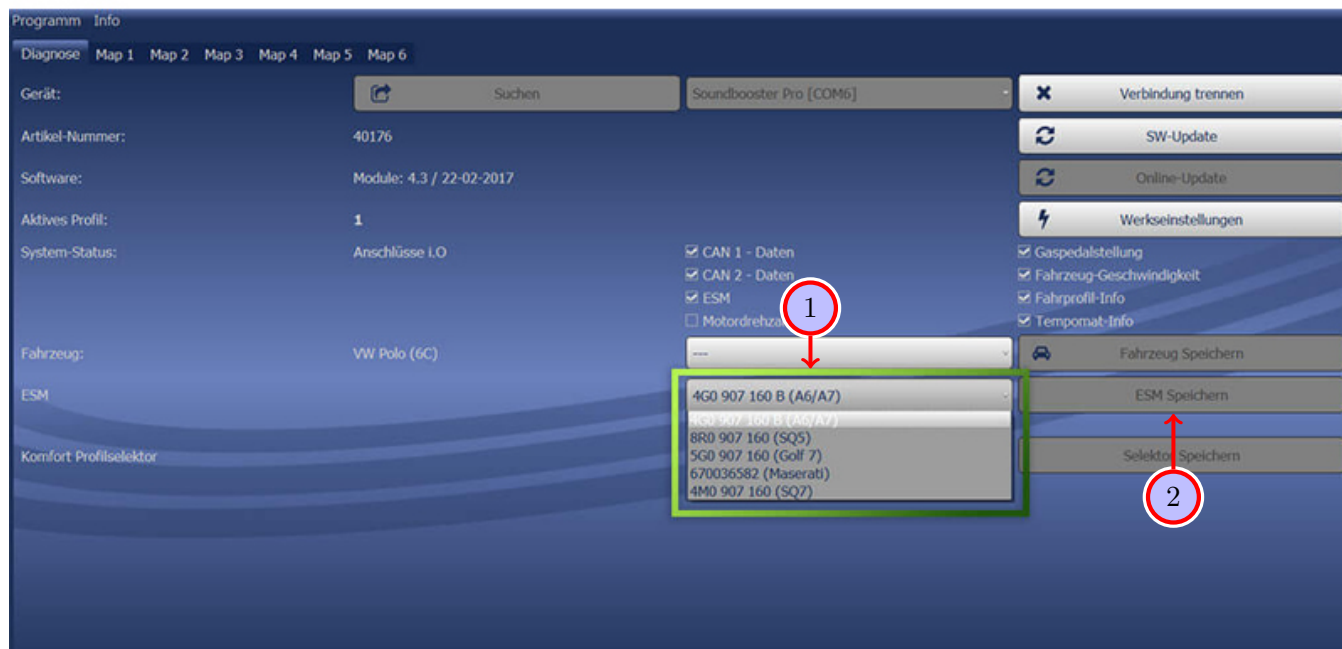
Programm Info

Diagnose Map 1 Map 2 Map 3 Map 4 Map 5 Map 6

Gerät: Suchen Soundbooster Pro [COM6] Verbindung trennen

Artikel-Nummer: 40176 SW-Update

Software: Module: 4.3 / 22-02-2017 Online-Update

Aktives Profil: 1 Werkseinstellungen

System-Status: Anschlüsse i.O

☑ CAN 1 - Daten
☑ CAN 2 - Daten
☑ ESM
☐ Motordrehza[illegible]

☑ Gaspedalstellung
☑ Fahrzeug-Geschwindigkeit
☑ Fahrprofil-Info
☑ Tempomat-Info

1

Fahrzeug: VW Polo (6C) --- Fahrzeug Speichern

ESM 4G0 907 160 B (A6/A7) ESM Speichern

4G0 907 160 B (A6/A7)
8R0 907 160 (SQ5)
5G0 907 160 (Golf 7)
670036582 (Maserati)
4M0 907 160 (SQ7)

Komfort Profilselektor Selektor Speichern

2